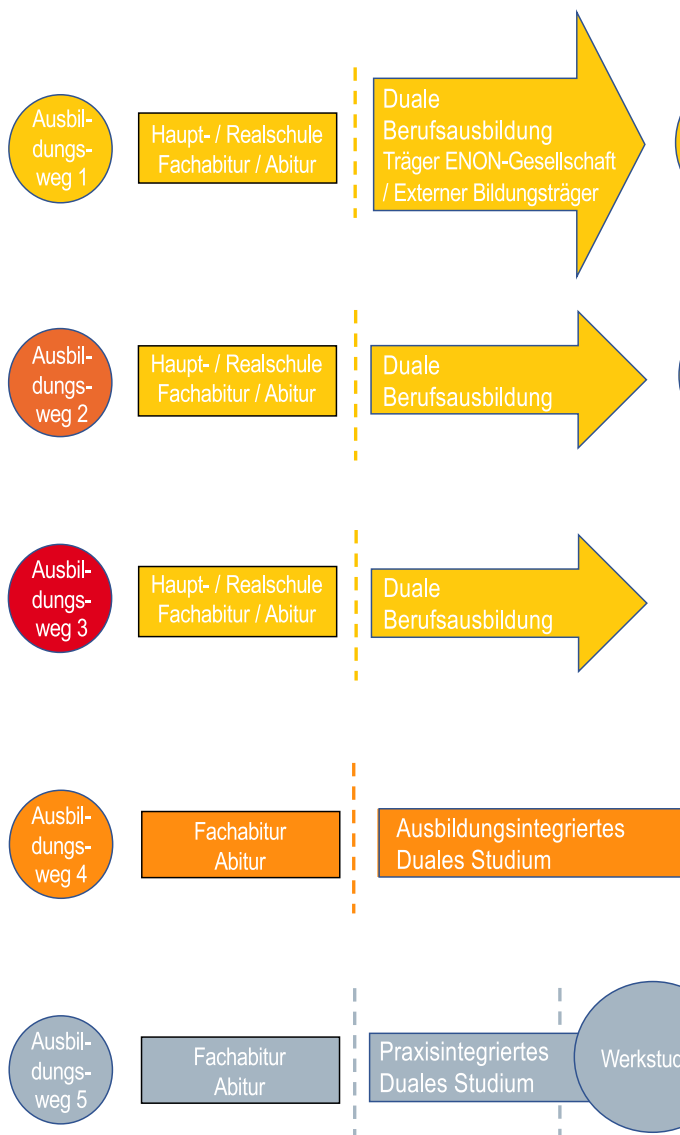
Ausbildungsweg 1

Haupt- / Realschule Fachabitur / Abitur

Duale Berufsausbildung Träger ENON-Gesellschaft / Externer Bildungsträger

Ausbildungsweg 2

Haupt- / Realschule Fachabitur / Abitur

Duale Berufsausbildung

Ausbildungsweg 3

Haupt- / Realschule Fachabitur / Abitur

Duale Berufsausbildung

Ausbildungsweg 4

Fachabitur Abitur

Ausbildungsintegriertes Duales Studium

Ausbildungsweg 5

Fachabitur Abitur

Praxisintegriertes Duales Studium

Werkstu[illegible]